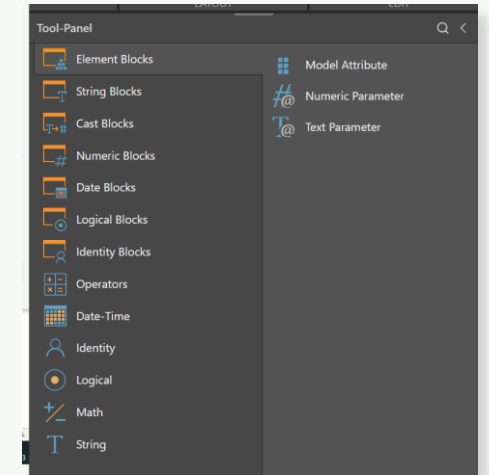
Tool-Panel

Element Blocks
String Blocks
Cast Blocks
Numeric Blocks
Date Blocks
Logical Blocks
Identity Blocks
Operators
Date-Time
Identity
Logical
Math
String

Model Attribute
Numeric Parameter
Text Parameter